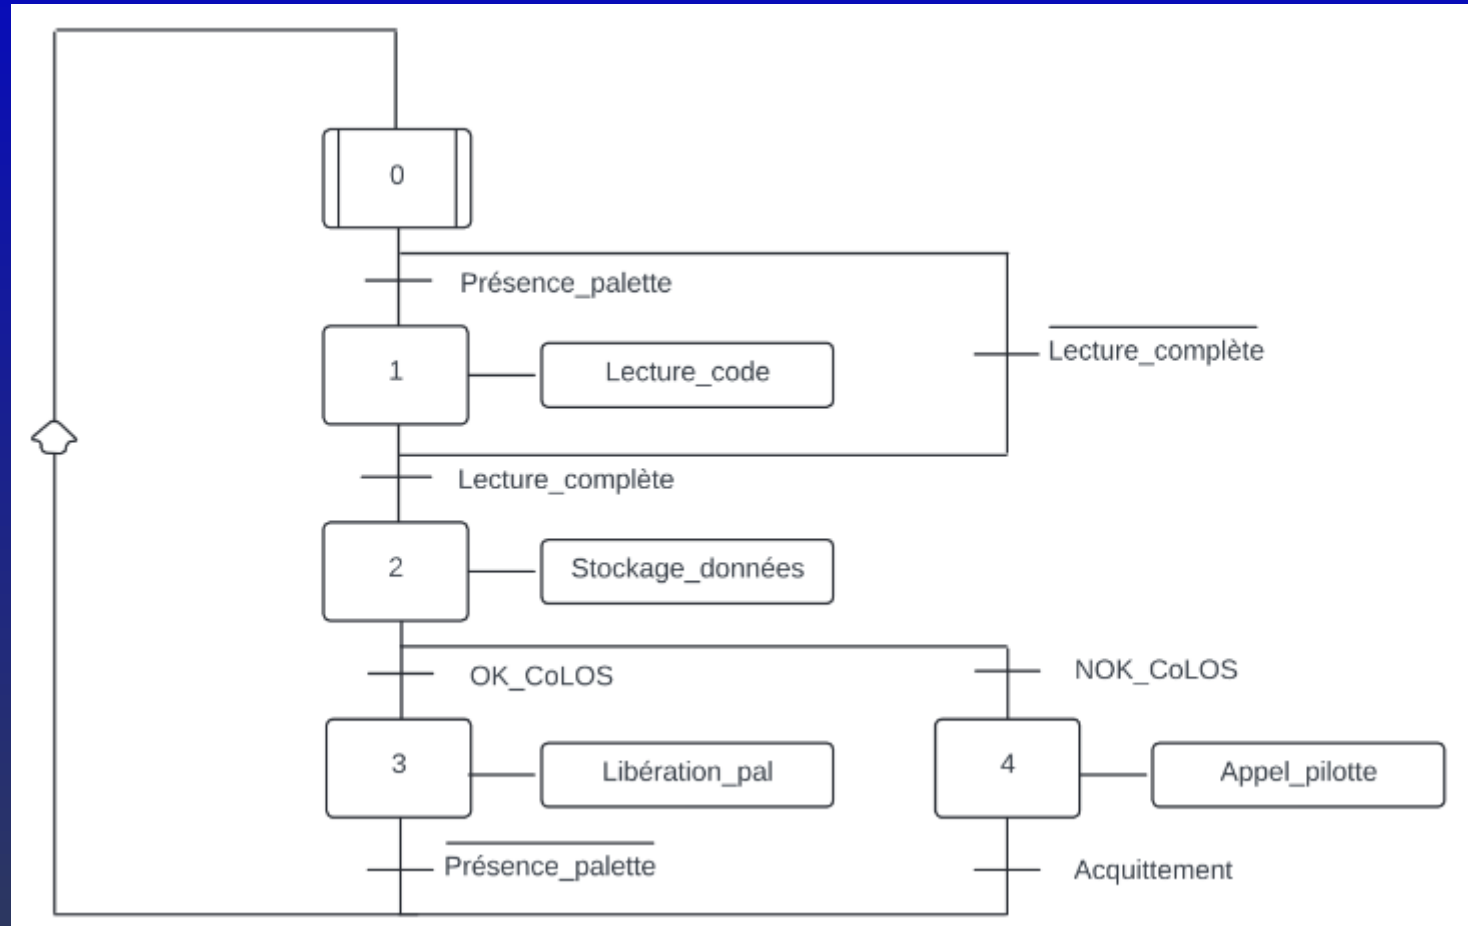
0

Présence_palette

1

Lecture_code

$\overline{\text{Lecture\_complète}}$

Lecture_complète

2

Stockage_données

OK_CoLOS

NOK_CoLOS

3

Libération_pal

4

Appel_pilotte

$\overline{\text{Présence\_palette}}$

Acquittement